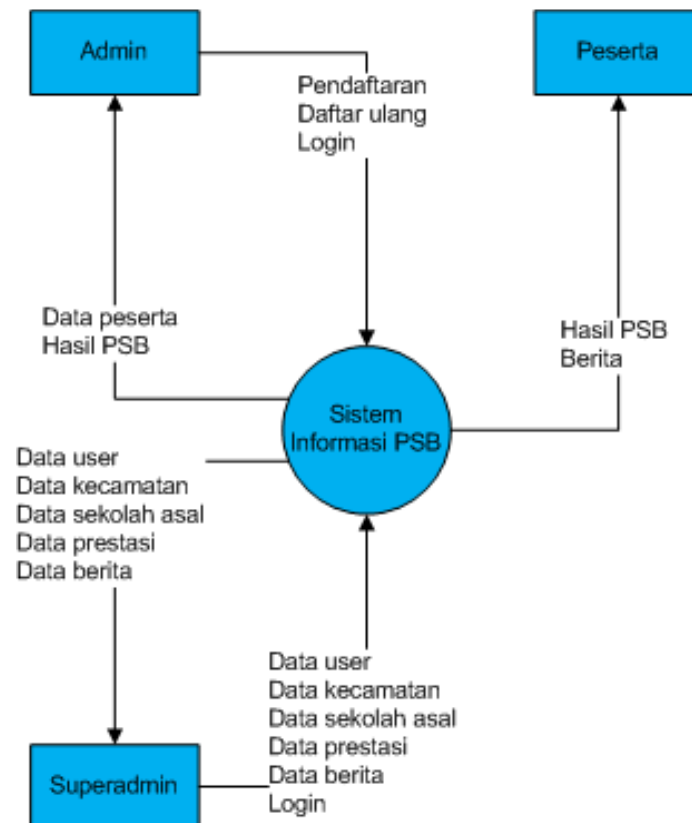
Admin

Peserta

Pendaftaran
Daftar ulang
Login

Data peserta
Hasil PSB

Hasil PSB
Berita

Sistem Informasi PSB

Data user
Data kecamatan
Data sekolah asal
Data prestasi
Data berita

Data user
Data kecamatan
Data sekolah asal
Data prestasi
Data berita
Login

Superadmin